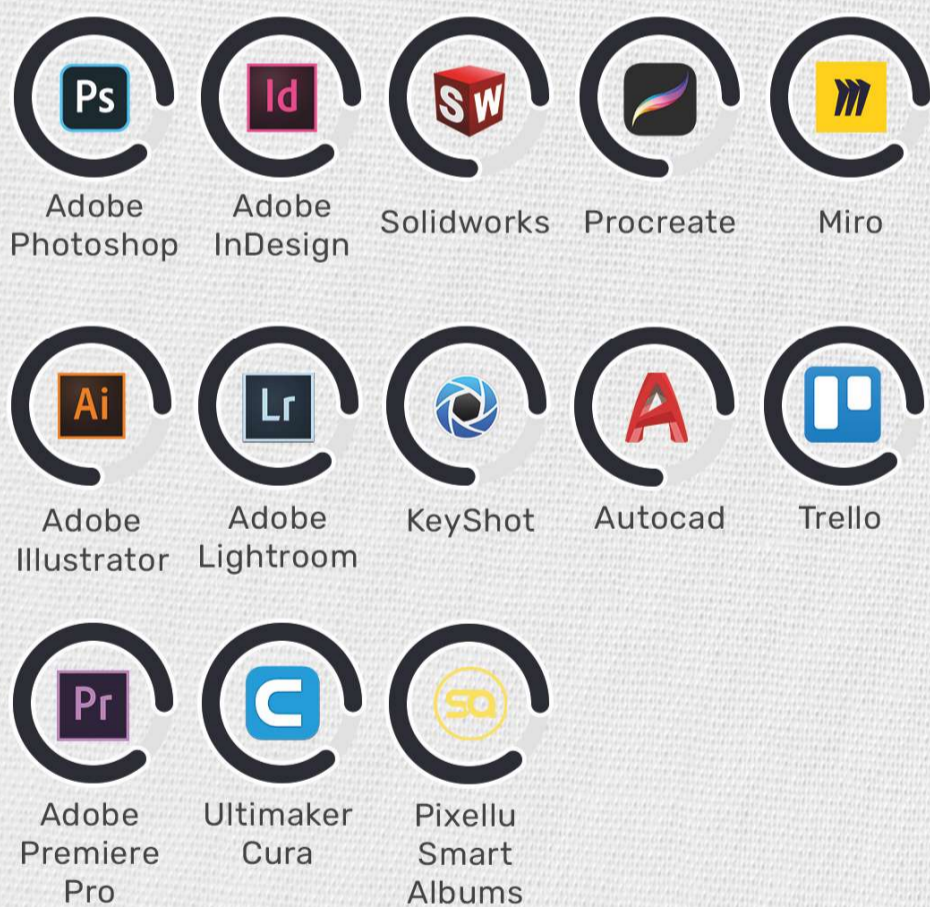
Ps
Adobe Photoshop

Id
Adobe InDesign

SW
Solidworks

Procreate

Miro

Ai
Adobe Illustrator

Lr
Adobe Lightroom

KeyShot

Autocad

Trello

Pr
Adobe Premiere Pro

Ultimaker Cura

sa
Pixellu Smart Albums